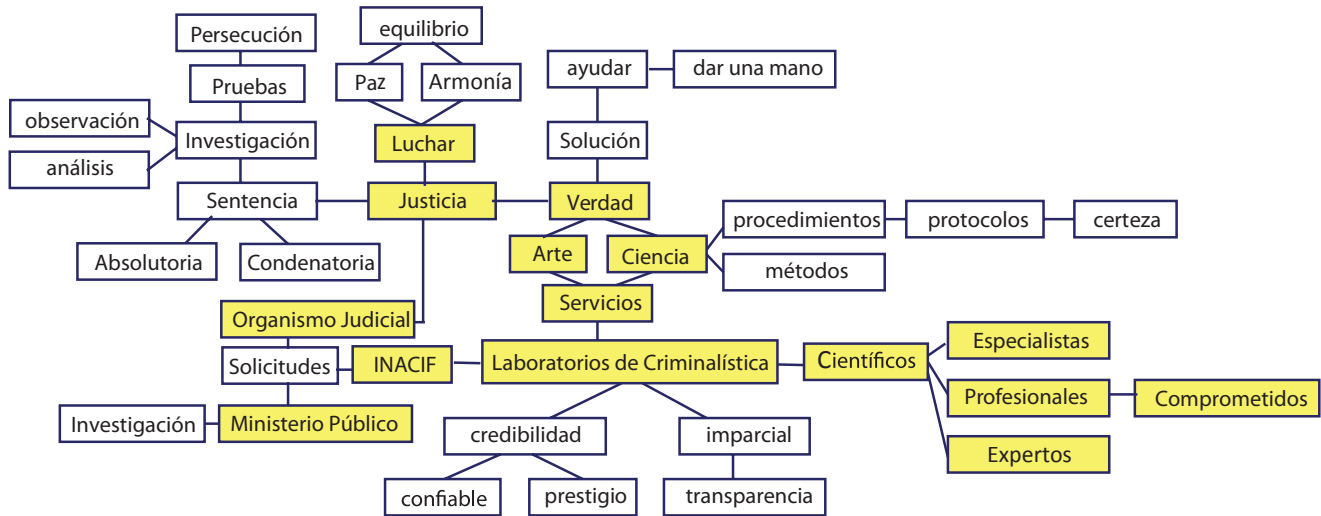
Persecución
Pruebas
observación
Investigación
análisis
Sentencia
Absolutoria
Condenatoria
equilibrio
Paz
Armonía
Luchar
Justicia
Organismo Judicial
Solicitudes
INACIF
Investigación
Ministerio Público
ayudar
dar una mano
Solución
Verdad
Arte
Ciencia
procedimientos
protocolos
certeza
métodos
Servicios
Laboratorios de Criminalística
Científicos
Especialistas
Profesionales
Comprometidos
Expertos
credibilidad
imparcial
confiable
prestigio
transparencia